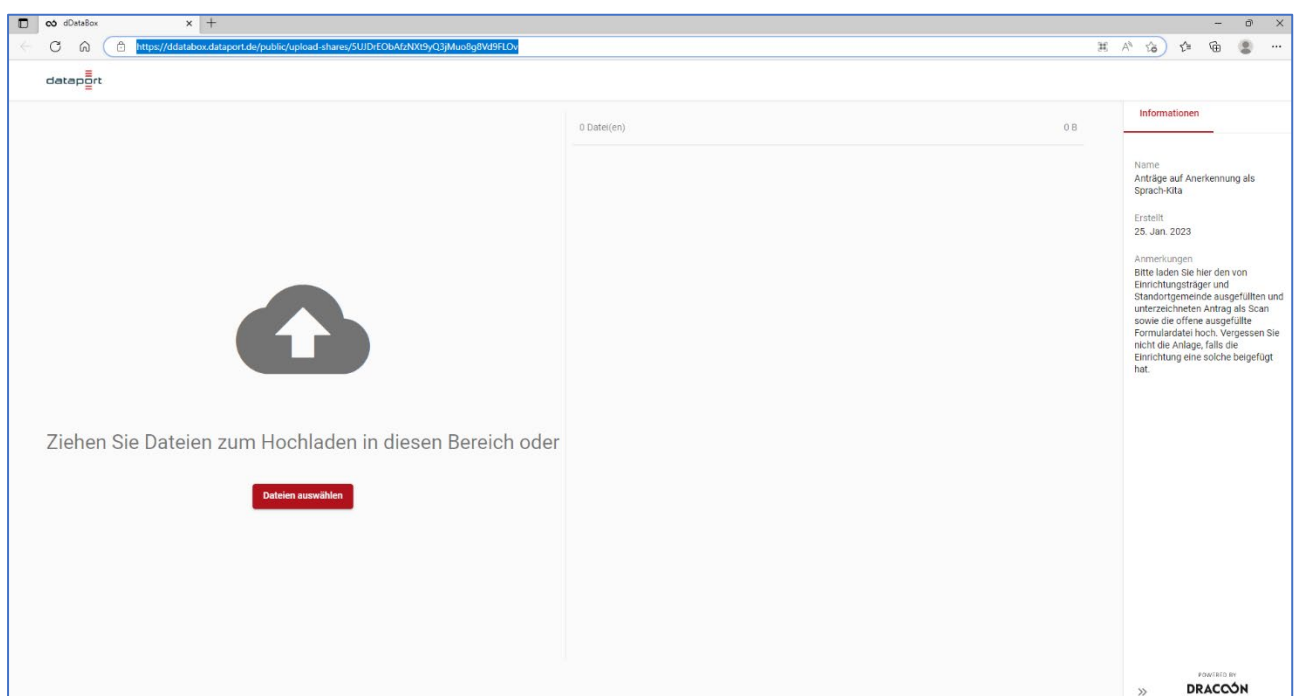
dDataBox

https://ddatabox.dataport.de/public/upload-shares/5UJDrEObAfzNXt9yQ3jMuo8g8Vd9FLOv

dataport

0 Datei(en)

0 B

Informationen

Name
Anträge auf Anerkennung als Sprach-Kita

Erstellt
25. Jan. 2023

Anmerkungen
Bitte laden Sie hier den von Einrichtungsträger und Standortgemeinde ausgefüllten und unterzeichneten Antrag als Scan sowie die offene ausgefüllte Formulardatei hoch. Vergessen Sie nicht die Anlage, falls die Einrichtung eine solche beigefügt hat.

Ziehen Sie Dateien zum Hochladen in diesen Bereich oder

Dateien auswählen

»

POWERED BY
DRACOON